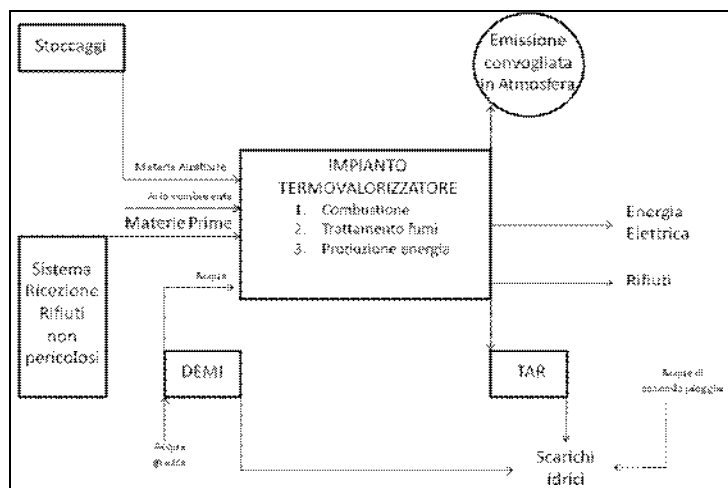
Stoccaggi

Emissione convogliata in Atmosfera

Materie Ausiliarie

Aria comburente

Materie Prime

IMPIANTO TERMOVALORIZZATORE
1. Combustione
2. Trattamento fumi
3. Produzione energia

Energia Elettrica

Rifiuti

Sistema Ricezione Rifiuti non pericolosi

Acqua

DEMI

TAR

Acque di
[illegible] piovane

Acqua
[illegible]

Scarichi idrici